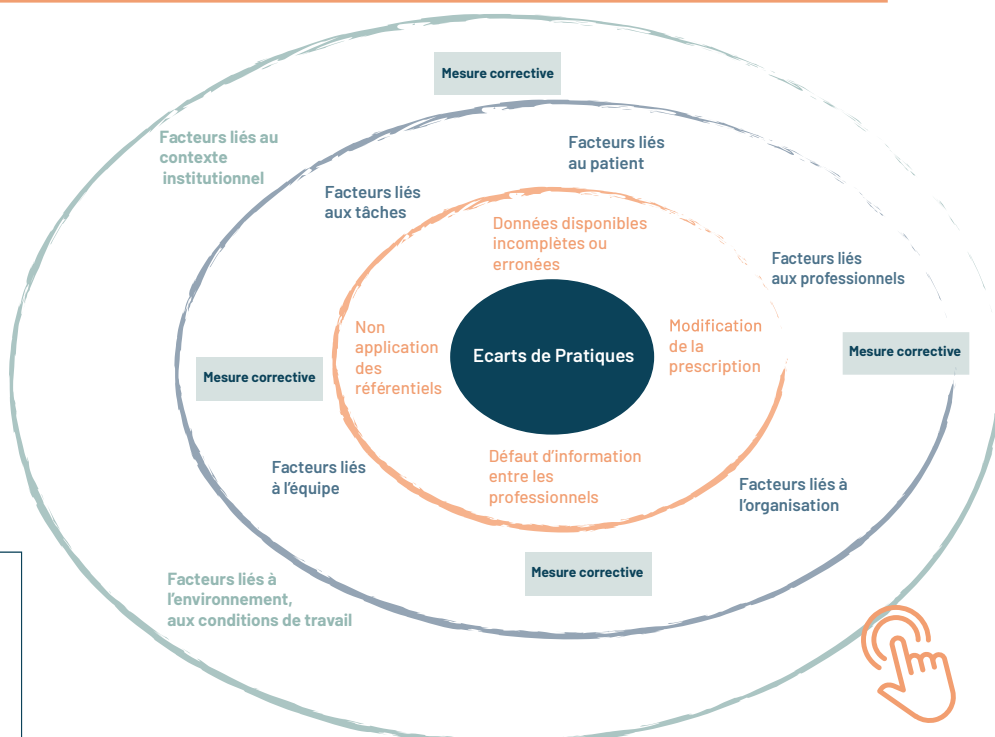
Mesure corrective

Facteurs liés au contexte institutionnel

Facteurs liés au patient

Facteurs liés aux tâches

Données disponibles incomplètes ou erronées

Facteurs liés aux professionnels

Non application des référentiels

Ecarts de Pratiques

Modification de la prescription

Mesure corrective

Mesure corrective

Facteurs liés à l'équipe

Défaut d'information entre les professionnels

Facteurs liés à l'organisation

Mesure corrective

Facteurs liés à l'environnement, aux conditions de travail